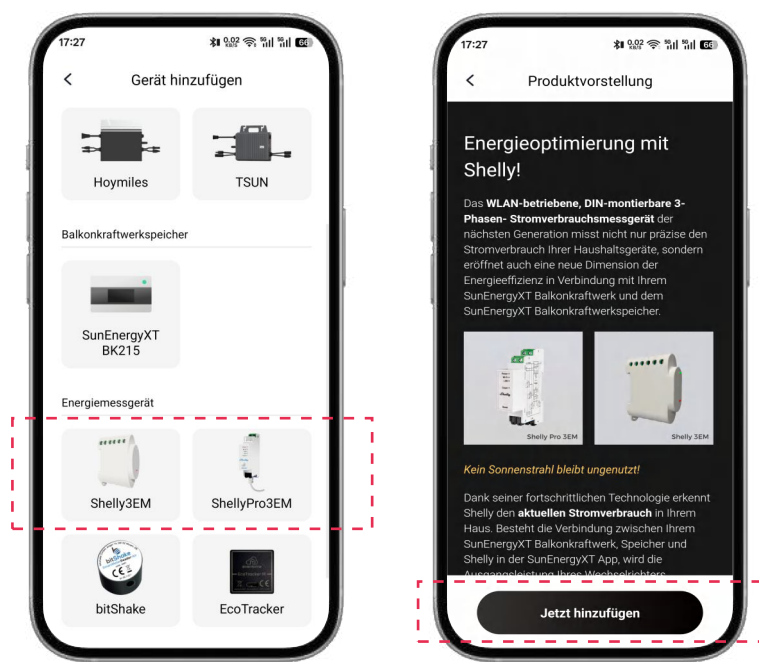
17:27

Gerät hinzufügen

Hoymiles

TSUN

Balkonkraftwerkspeicher

SunEnergyXT BK215

Energiemessgerät

Shelly3EM

ShellyPro3EM

bitShake

EcoTracker

17:27

Produktvorstellung

Energieoptimierung mit Shelly!

Das **WLAN-betriebene, DIN-montierbare 3-Phasen- Stromverbrauchsmessgerät** der nächsten Generation misst nicht nur präzise den Stromverbrauch Ihrer Haushaltsgeräte, sondern eröffnet auch eine neue Dimension der Energieeffizienz in Verbindung mit Ihrem SunEnergyXT Balkonkraftwerk und dem SunEnergyXT Balkonkraftwerkspeicher.

Shelly Pro 3EM

Shelly 3EM

Kein Sonnenstrahl bleibt ungenutzt!

Dank seiner fortschrittlichen Technologie erkennt Shelly den **aktuellen Stromverbrauch** in Ihrem Haus. Besteht die Verbindung zwischen Ihrem SunEnergyXT Balkonkraftwerk, Speicher und Shelly in der SunEnergyXT App, wird die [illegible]

Jetzt hinzufügen